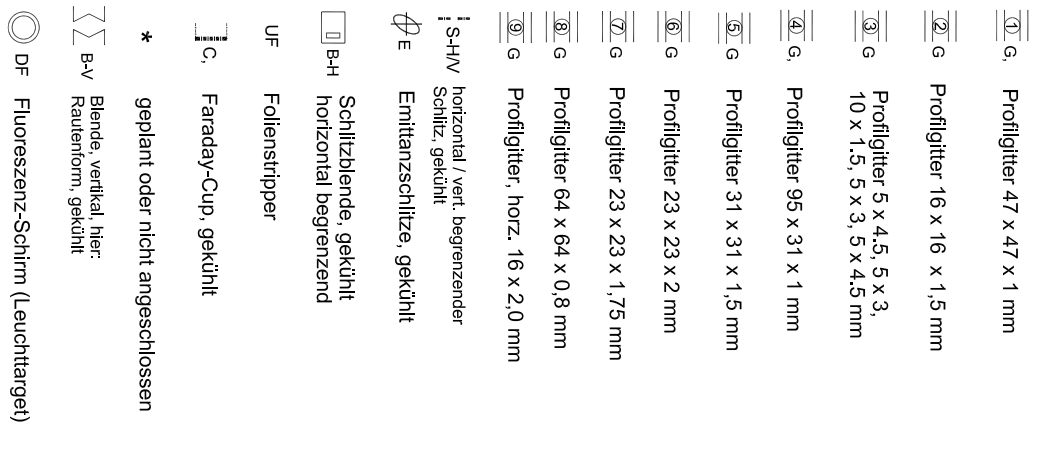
① G, Profilgitter 47 x 47 x 1 mm

② G Profilgitter 16 x 16 x 1,5 mm

③ G Profilgitter 5 x 4.5, 5 x 3, 10 x 1.5, 5 x 3, 5 x 4.5 mm

④ G, Profilgitter 95 x 31 x 1 mm

⑤ G Profilgitter 31 x 31 x 1,5 mm

⑥ G Profilgitter 23 x 23 x 2 mm

⑦ G Profilgitter 23 x 23 x 1,75 mm

⑧ G Profilgitter 64 x 64 x 0,8 mm

⑨ G Profilgitter, horz. 16 x 2,0 mm

S-H/V horizontal / vert. begrenzender Schlitz, gekühlt

E Emittanzschlitze, gekühlt

B-H Schlitzblende, gekühlt horizontal begrenzend

UF Folienstripper

C, Faraday-Cup, gekühlt

* geplant oder nicht angeschlossen

B-V Blende, vertikal, hier: Rautenform, gekühlt

DF Fluoreszenz-Schirm (Leuchttarget)